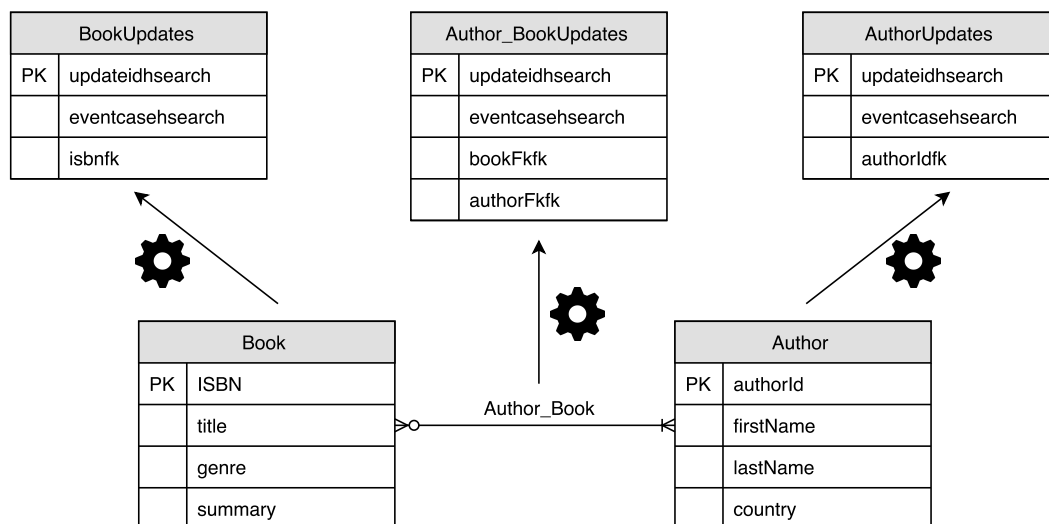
| BookUpdates | |
|---|---|
| PK | updateidhsearch |
| | eventcasehsearch |
| | isbnfk |

| Author_BookUpdates | |
|---|---|
| PK | updateidhsearch |
| | eventcasehsearch |
| | bookFkfk |
| | authorFkfk |

| AuthorUpdates | |
|---|---|
| PK | updateidhsearch |
| | eventcasehsearch |
| | authorIdfk |

| Book | |
|---|---|
| PK | ISBN |
| | title |
| | genre |
| | summary |

Author_Book

| Author | |
|---|---|
| PK | authorId |
| | firstName |
| | lastName |
| | country |